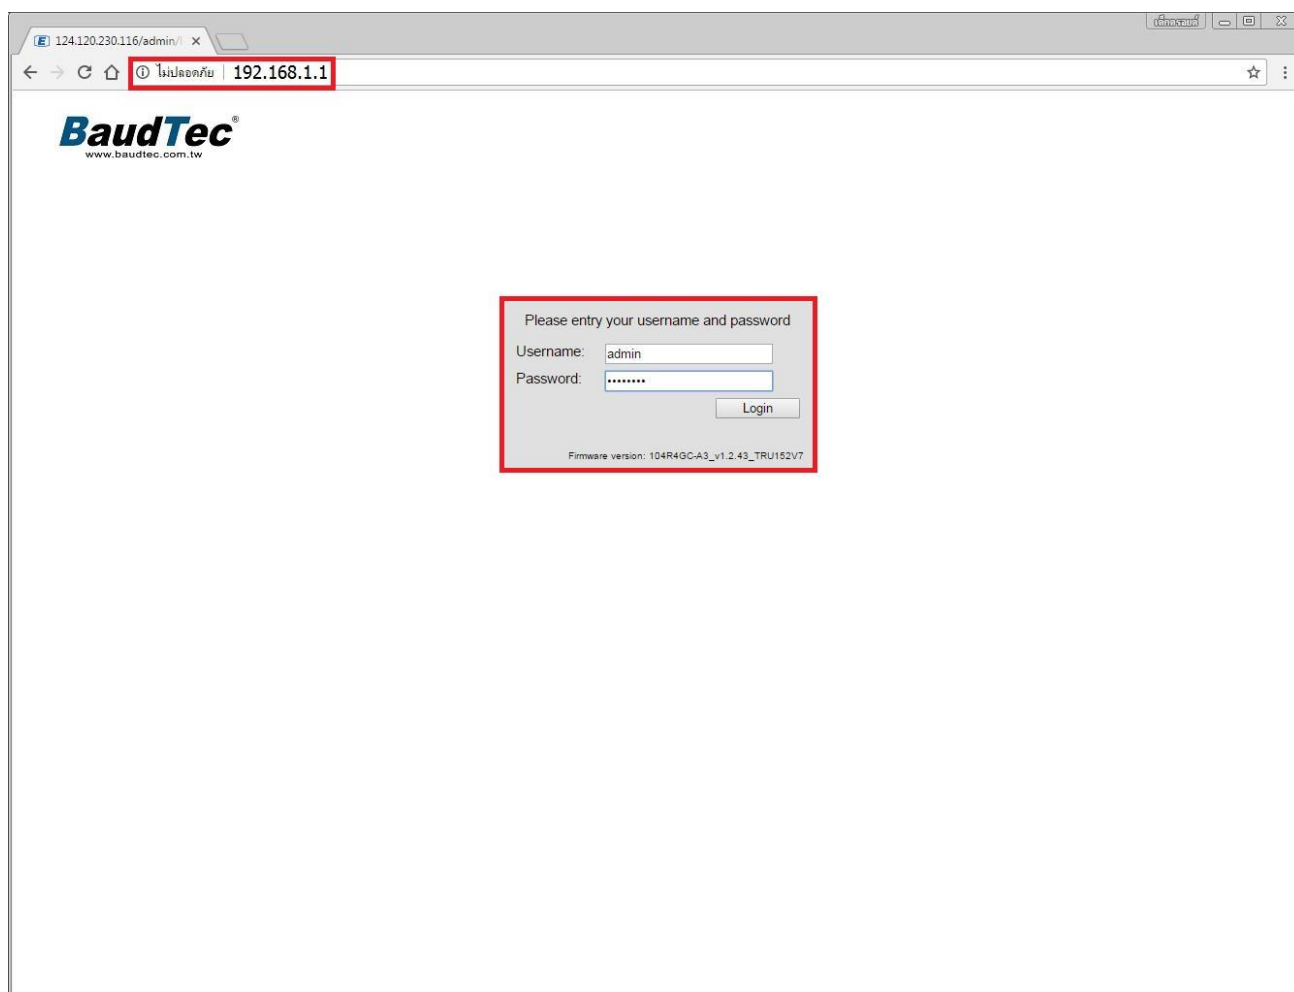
124.120.230.116/admin/

เบ็ดเตล็ด

ไม่ปลอดภัย | 192.168.1.1

BaudTec®
www.baudtec.com.tw

Please entry your username and password

Username: admin

Password: ••••••••

Login

Firmware version: 104R4GC-A3_v1.2.43_TRU152V7